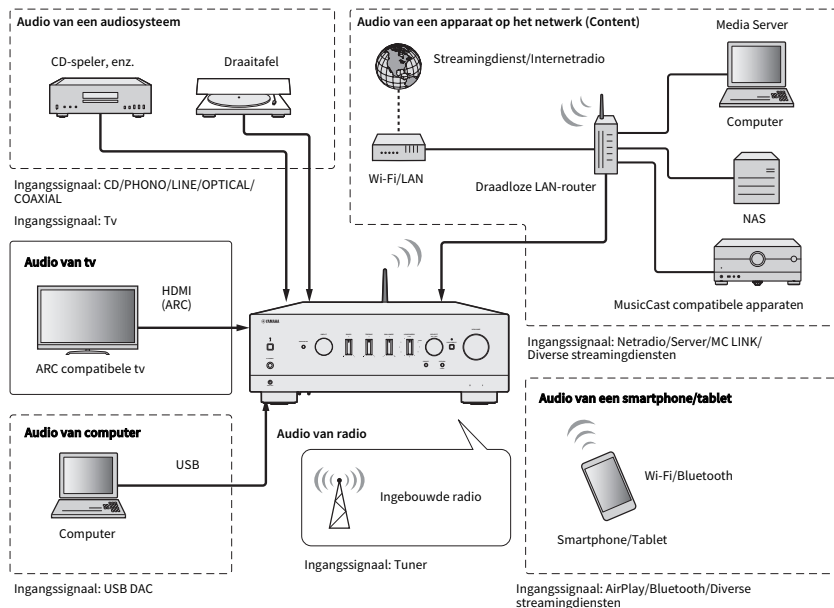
Audio van een audiosysteem

CD-speler, enz.

Draaitafel

Ingangssignaal: CD/PHONO/LINE/OPTICAL/COAXIAL

Ingangssignaal: Tv

Audio van een apparaat op het netwerk (Content)

Streamingdienst/Internetradio

Media Server

Computer

Wi-Fi/LAN

Draadloze LAN-router

NAS

MusicCast compatibele apparaten

Ingangssignaal: Netradio/Server/MC LINK/Diverse streamingdiensten

Audio van tv

HDMI (ARC)

ARC compatibele tv

YAMAHA

Audio van computer

USB

Computer

Ingangssignaal: USB DAC

Audio van radio

Ingebouwde radio

Ingangssignaal: Tuner

Audio van een smartphone/tablet

Wi-Fi/Bluetooth

Smartphone/Tablet

Ingangssignaal: AirPlay/Bluetooth/Diverse streamingdiensten